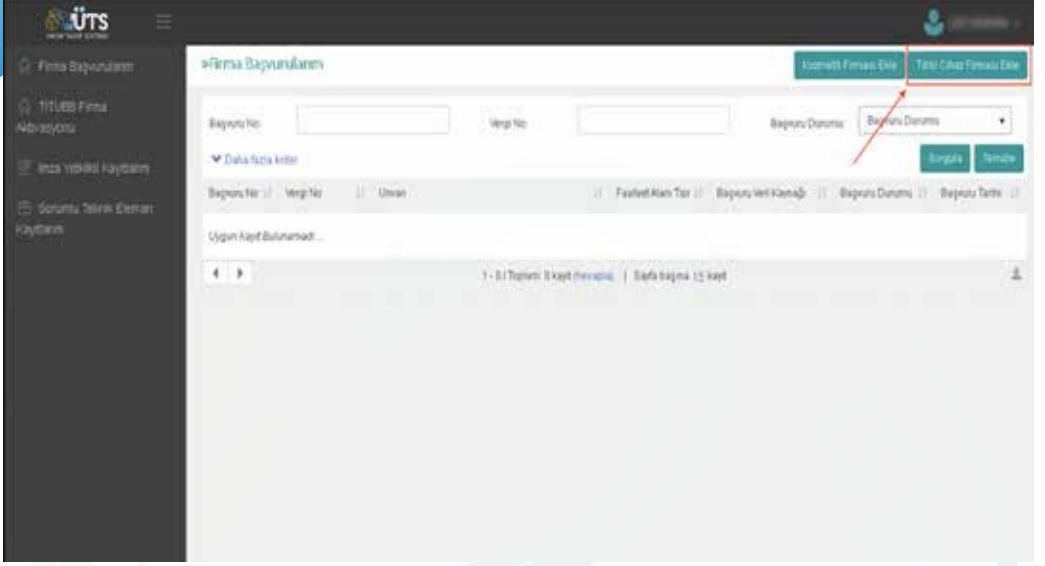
ÜTS

Firma Başvurularım

TİTUBB Firma Aktivasyonu

İmza Yetkilisi Kayıtlarım

Sorumlu Teknik Eleman Kayıtlarım

»Firma Başvurularım

Kozmetik Firması Ekle

Tıbbi Cihaz Firması Ekle

Başvuru No

Vergi No

Başvuru Durumu

Başvuru Durumu

Daha fazla kriter

Sorgula

Temizle

| Başvuru No | Vergi No | Unvan | Faaliyet Alanı Tipi | Başvuru Veri Kaynağı | Başvuru Durumu | Başvuru Tarihi |
|---|---|---|---|---|---|---|
| Uygun Kayıt Bulunamadı... | | | | | | |

1 - 0 | Toplam: 0 kayıt (hesapla) | Sayfa başına 15 kayıt